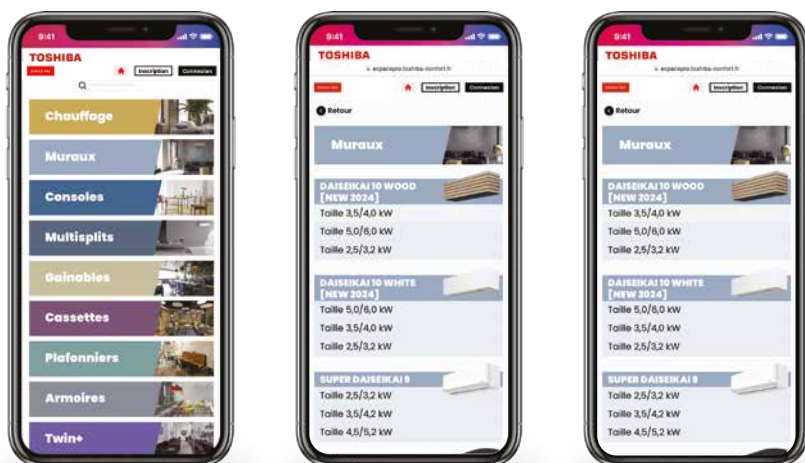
9:41

TOSHIBA

Inscription Connexion

Chauffage

Muraux

Consoles

Multisplits

Gainables

Cassettes

Plafonniers

Armoires

Twin+

9:41

TOSHIBA

espacepro.toshiba-confort.fr

Inscription Connexion

Retour

Muraux

DAISEIKAI 10 WOOD [NEW 2024]

Taille 3,5/4,0 kW

Taille 5,0/6,0 kW

Taille 2,5/3,2 kW

DAISEIKAI 10 WHITE [NEW 2024]

Taille 5,0/6,0 kW

Taille 3,5/4,0 kW

Taille 2,5/3,2 kW

SUPER DAISEIKAI 9

Taille 2,5/3,2 kW

Taille 3,5/4,2 kW

Taille 4,5/5,2 kW

9:41

TOSHIBA

espacepro.toshiba-confort.fr

Inscription Connexion

Retour

Muraux

DAISEIKAI 10 WOOD [NEW 2024]

Taille 3,5/4,0 kW

Taille 5,0/6,0 kW

Taille 2,5/3,2 kW

DAISEIKAI 10 WHITE [NEW 2024]

Taille 5,0/6,0 kW

Taille 3,5/4,0 kW

Taille 2,5/3,2 kW

SUPER DAISEIKAI 9

Taille 2,5/3,2 kW

Taille 3,5/4,2 kW

Taille 4,5/5,2 kW